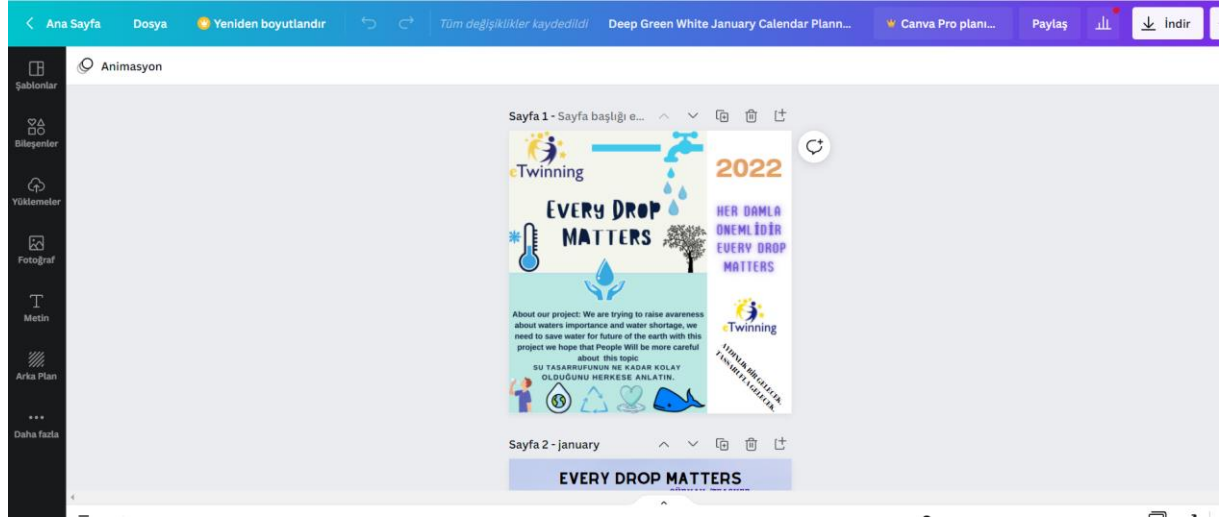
< Ana Sayfa Dosya Yeniden boyutlandır Tüm değişiklikler kaydedildi Deep Green White January Calendar Plann... Canva Pro planı... Paylaş İndir

Şablonlar
Bileşenler
Yüklemeler
Fotoğraf
Metin
Arka Plan
Daha fazla

Animasyon

Sayfa 1 - Sayfa başlığı e...

eTwinning

EVERY DROP MATTERS

2022

HER DAMLA ÖNEMLİDİR EVERY DROP MATTERS

eTwinning

About our project: We are trying to raise avareness about waters importance and water shortage, we need to save water for future of the earth with this project we hope that People Will be more careful about this topic
SU TASARRUFUNUN NE KADAR KOLAY OLDUĞUNU HERKESE ANLATIN.

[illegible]

Sayfa 2 - january

EVERY DROP MATTERS